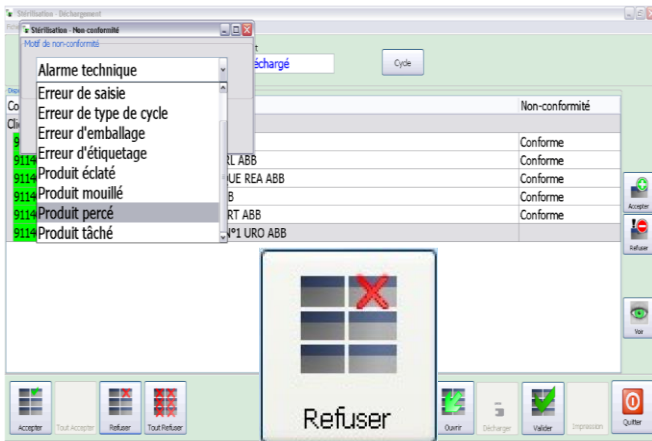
Stérilisation - Déchargement

Stérilisation - Non-conformité

Motif de non-conformité

Alarme technique

Erreur de saisie
Erreur de type de cycle
Erreur d'emballage
Erreur d'étiquetage
Produit éclaté
Produit mouillé
Produit percé
Produit tâché

déchargé

Cycle

Co
Cli
9
9114
9114
9114
9114
9114

| | Non-conformité |
|---|---|
| | |
| RL ABB | Conforme |
| UE REA ABB | Conforme |
| B | Conforme |
| RT ABB | Conforme |
| N°1 URO ABB | |

Accepter

Refuser

Voir

Refuser

Accepter
Tout Accepter
Refuser
Tout Refuser
Ouvrir
Décharger
Valider
Impression
Quitter